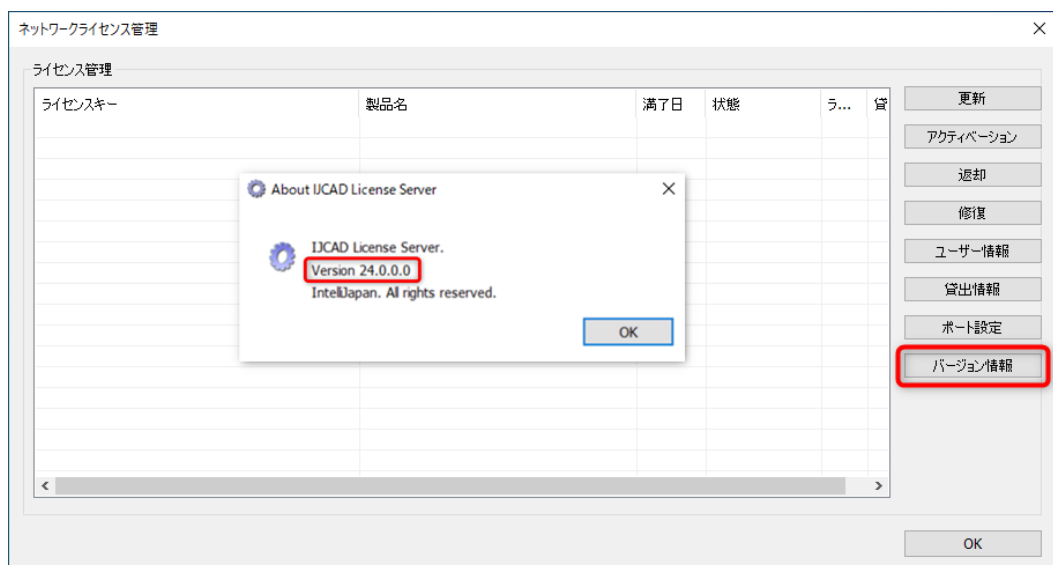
ネットワークライセンス管理

ライセンス管理

| ライセンスキー | 製品名 | 満了日 | 状態 | ラ... | 貸 |
|---|---|---|---|---|---|

About IJCAD License Server

IJCAD License Server.
Version 24.0.0.0
IntelliJapan. All rights reserved.

OK

更新
アクティベーション
返却
修復
ユーザー情報
貸出情報
ポート設定
バージョン情報

OK